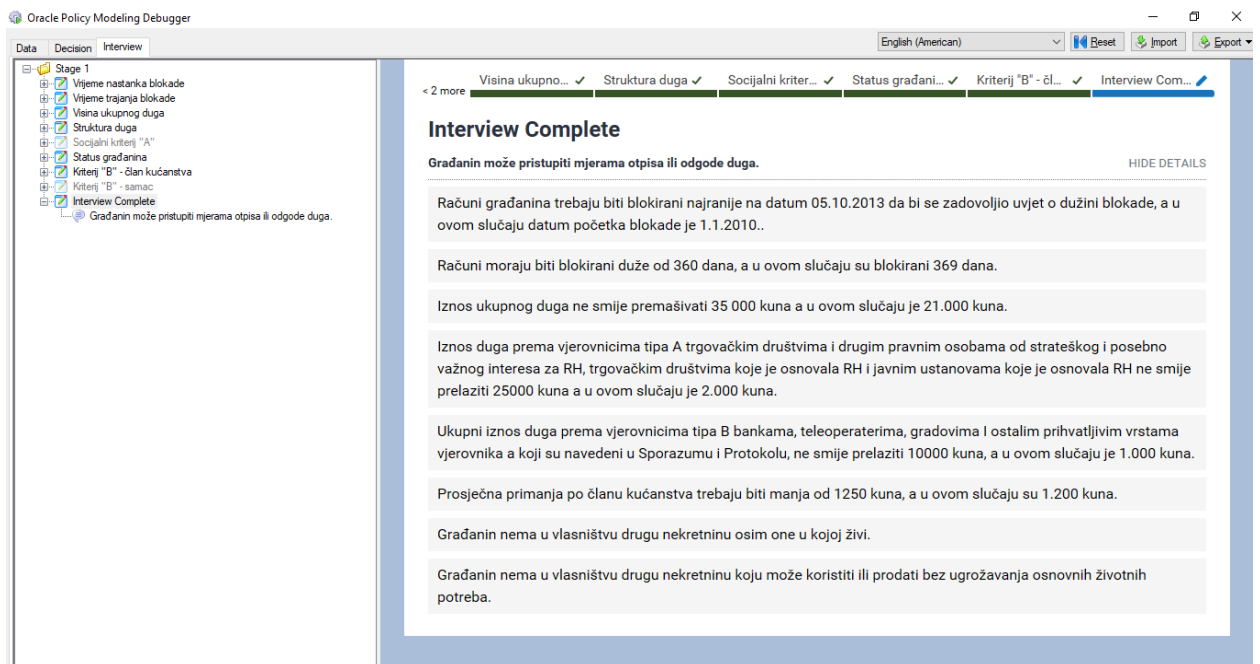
Oracle Policy Modeling Debugger

Data Decision Interview

English (American) Reset Import Export

Stage 1
Vrijeme nastanka blokade
Vrijeme trajanja blokade
Visina ukupnog duga
Struktura duga
Socijalni kriterij "A"
Status građanina
Kriterij "B" - član kućanstva
Kriterij "B" - samac
Interview Complete
Građanin može pristupiti mjerama otpisa ili odgode duga.

< 2 more Visina ukupno... ✓ Struktura duga ✓ Socijalni kriter... ✓ Status građani... ✓ Kriterij "B" - čl... ✓ Interview Com...

Interview Complete

Građanin može pristupiti mjerama otpisa ili odgode duga.

HIDE DETAILS

Računi građanina trebaju biti blokirani najranije na datum 05.10.2013 da bi se zadovoljio uvjet o dužini blokade, a u ovom slučaju datum početka blokade je 1.1.2010..

Računi moraju biti blokirani duže od 360 dana, a u ovom slučaju su blokirani 369 dana.

Iznos ukupnog duga ne smije premašivati 35 000 kuna a u ovom slučaju je 21.000 kuna.

Iznos duga prema vjerovnicima tipa A trgovačkim društvima i drugim pravnim osobama od strateškog i posebno važnog interesa za RH, trgovačkim društvima koje je osnovala RH i javnim ustanovama koje je osnovala RH ne smije prelaziti 25000 kuna a u ovom slučaju je 2.000 kuna.

Ukupni iznos duga prema vjerovnicima tipa B bankama, teleoperaterima, gradovima I ostalim prihvatljivim vrstama vjerovnika a koji su navedeni u Sporazumu i Protokolu, ne smije prelaziti 10000 kuna, a u ovom slučaju je 1.000 kuna.

Prosječna primanja po članu kućanstva trebaju biti manja od 1250 kuna, a u ovom slučaju su 1.200 kuna.

Građanin nema u vlasništvu drugu nekretninu osim one u kojoj živi.

Građanin nema u vlasništvu drugu nekretninu koju može koristiti ili prodati bez ugrožavanja osnovnih životnih potreba.